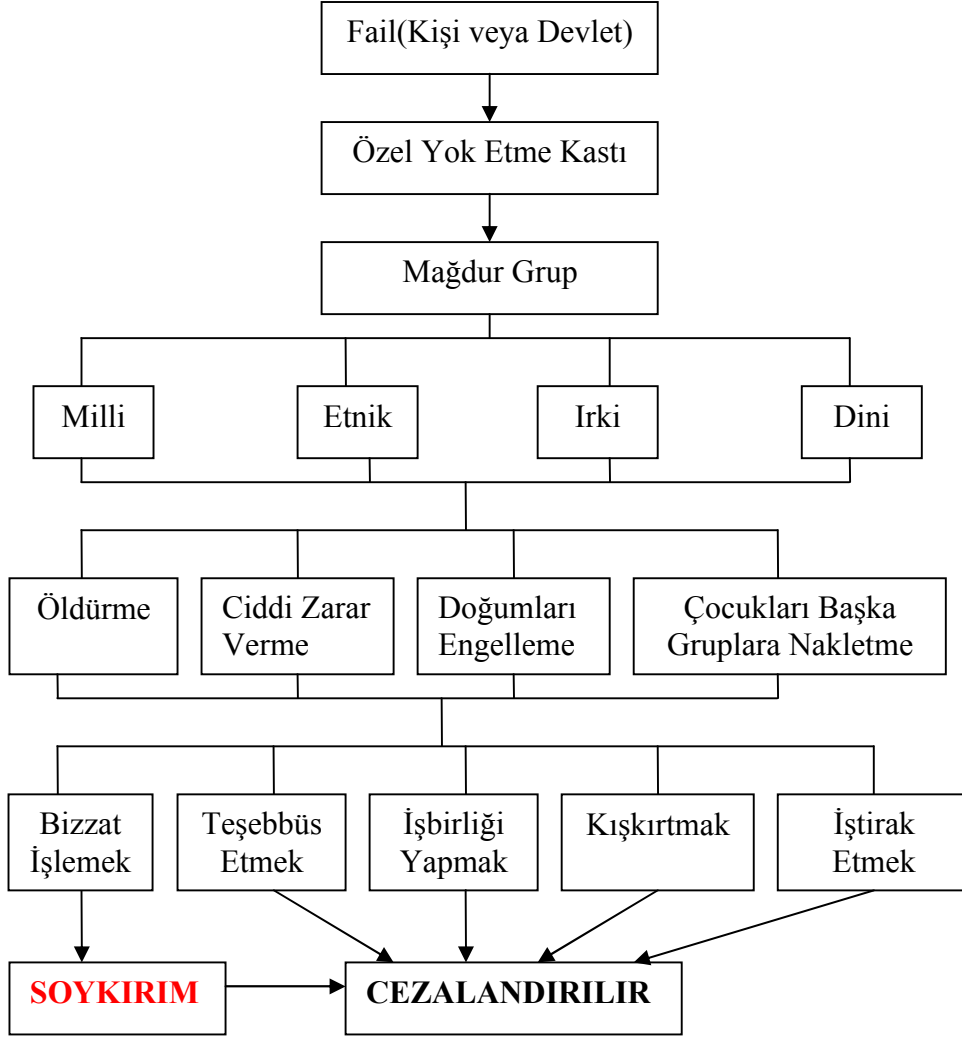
Fail(Kişi veya Devlet)

Özel Yok Etme Kastı

Mağdur Grup

Milli

Etnik

Irki

Dini

Öldürme

Ciddi Zarar Verme

Doğumları Engelleme

Çocukları Başka Gruplara Nakletme

Bizzat İşlemek

Teşebbüs Etmek

İşbirliği Yapmak

Kışkırtmak

İştirak Etmek

SOYKIRIM

CEZALANDIRILIR